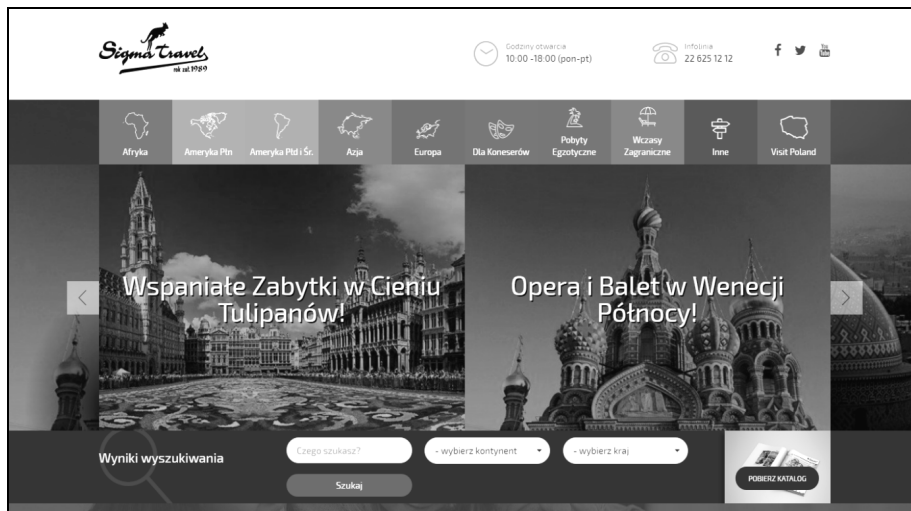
Sigma travel
rok zał. 1989

Godziny otwarcia
10:00 -18:00 (pon-pt)

Infolinia
22 625 12 12

Afryka
Ameryka Płn
Ameryka Płd i Śr.
Azja
Europa
Dla Koneserów
Pobyty Egzotyczne
Wczasy Zagraniczne
Inne
Visit Poland

Wspaniałe Zabytki w Cieniu Tulipanów!

Opera i Balet w Wenecji Północy!

Wyniki wyszukiwania

Czego szukasz?
- wybierz kontynent
- wybierz kraj
Szukaj

POBIERZ KATALOG